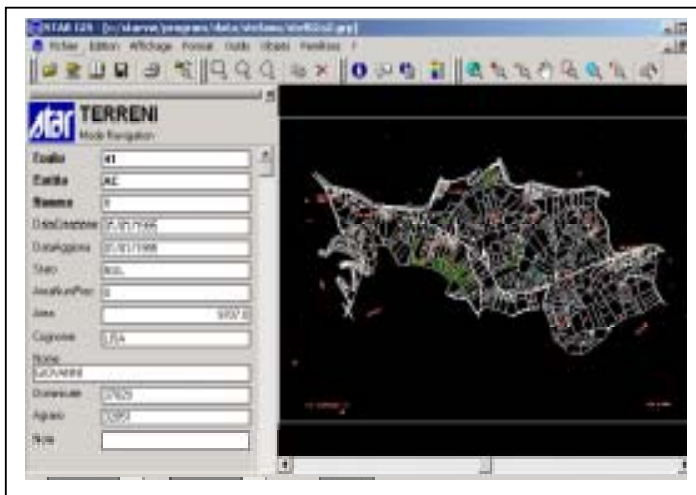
STAR 120 [c:/starve/program/data/stefano/stef02o2.grp]

Fichier Edition Affichage Format Outils Objets Fenêtres ?

star TERRENI
Mode Navigation

Foglio 41
Partita AC
Numero 8
DataCreazione 01/01/1998
DataAggiorna 01/01/1998
Stato NUL
AreaNonPrec 0
Area 5737.0
Cognome 1254
Nome GIOVANNI
Domicilio 27625
Agraio 13357
Note